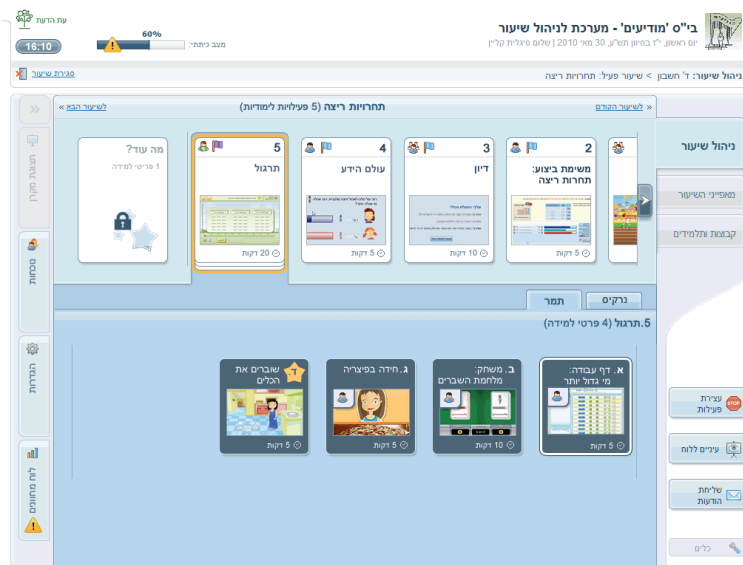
בי"ס 'מודיעים' - מערכת לניהול שיעור
יום ראשון, י"ז באייר תש"ע, 30 מאי 2010 | שלום סיגלית קליין

עת הדעת
16:10
60%
מצב כיתה:

ניהול שיעור: ד' חשבון > שיעור פעיל: תחרויות ריצה
סגירת שיעור

« לשיעור הקודם
תחרויות ריצה (5 פעילויות למידה)
לשיעור הבא »

ניהול שיעור
מאפייני השיעור
קבוצות ותלמידים

2
משימת ביצוע: תחרות ריצה
5 דקות

3
דיון
10 דקות

4
עולם הידע
5 דקות

5
תרגול
20 דקות

מה עוד?
1 פריטי למידה

נרקיס
תמר

5. תרגול (4 פריטי למידה)

א. דף עבודה: מי גדול יותר
5 דקות

ב. משחק: מלחמת השברים
10 דקות

ג. חידה בפיצריה
5 דקות

ד. שוברים את הכלים
5 דקות

עצירת פעולות
עיניים ללוח
שליחת הודעות
כלים

תצוגת מקרן
סכמות
הגדרות
לוח מחוונים